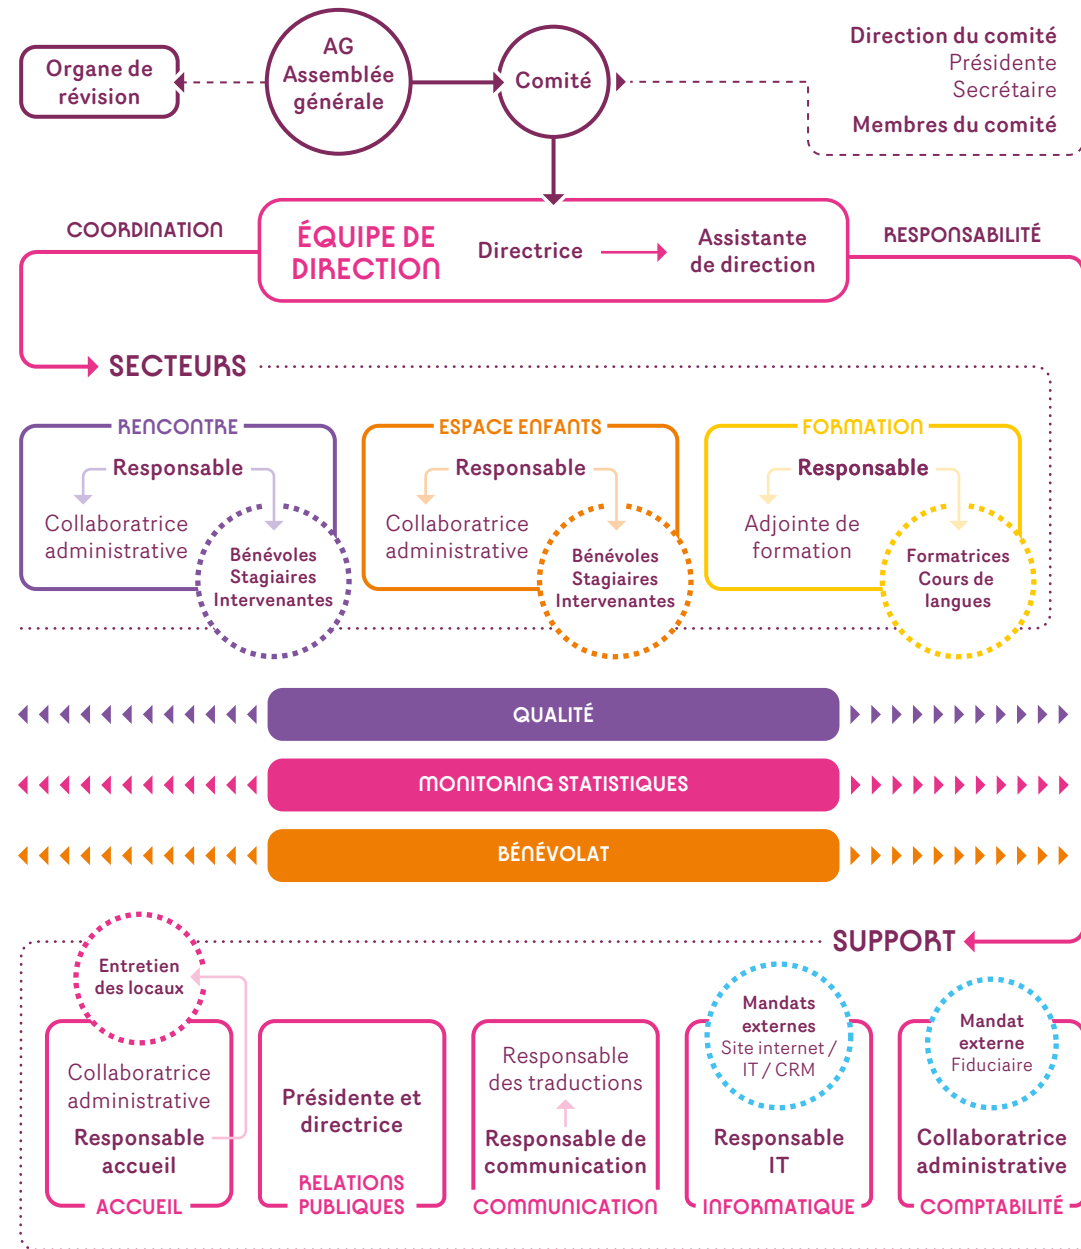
Organe de révision

AG Assemblée générale

Comité

Direction du comité
Présidente
Secrétaire
Membres du comité

COORDINATION

ÉQUIPE DE DIRECTION

Directrice

Assistante de direction

RESPONSABILITÉ

SECTEURS

RENCONTRE
Responsable
Collaboratrice administrative
Bénévoles Stagiaires Intervenantes

ESPACE ENFANTS
Responsable
Collaboratrice administrative
Bénévoles Stagiaires Intervenantes

FORMATION
Responsable
Adjointe de formation
Formatrices Cours de langues

QUALITÉ

MONITORING STATISTIQUES

BÉNÉVOLAT

SUPPORT

Entretien des locaux
Collaboratrice administrative
Responsable accueil
ACCUEIL

Présidente et directrice
RELATIONS PUBLIQUES

Responsable des traductions
Responsable de communication
COMMUNICATION

Mandats externes Site internet / IT / CRM
Responsable IT
INFORMATIQUE

Mandat externe Fiduciaire
Collaboratrice administrative
COMPTABILITÉ